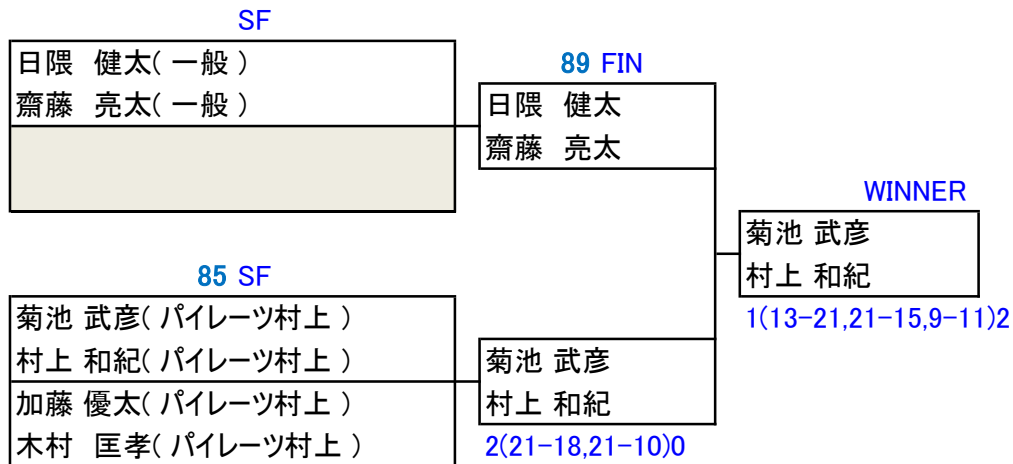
SF

日隈 健太( 一般 )
齋藤 亮太( 一般 )

89 FIN

日隈 健太
齋藤 亮太

WINNER

菊池 武彦
村上 和紀

1(13-21,21-15,9-11)2

85 SF

菊池 武彦( パイレーツ村上 )
村上 和紀( パイレーツ村上 )

加藤 優太( パイレーツ村上 )
木村 匡孝( パイレーツ村上 )

菊池 武彦
村上 和紀

2(21-18,21-10)0